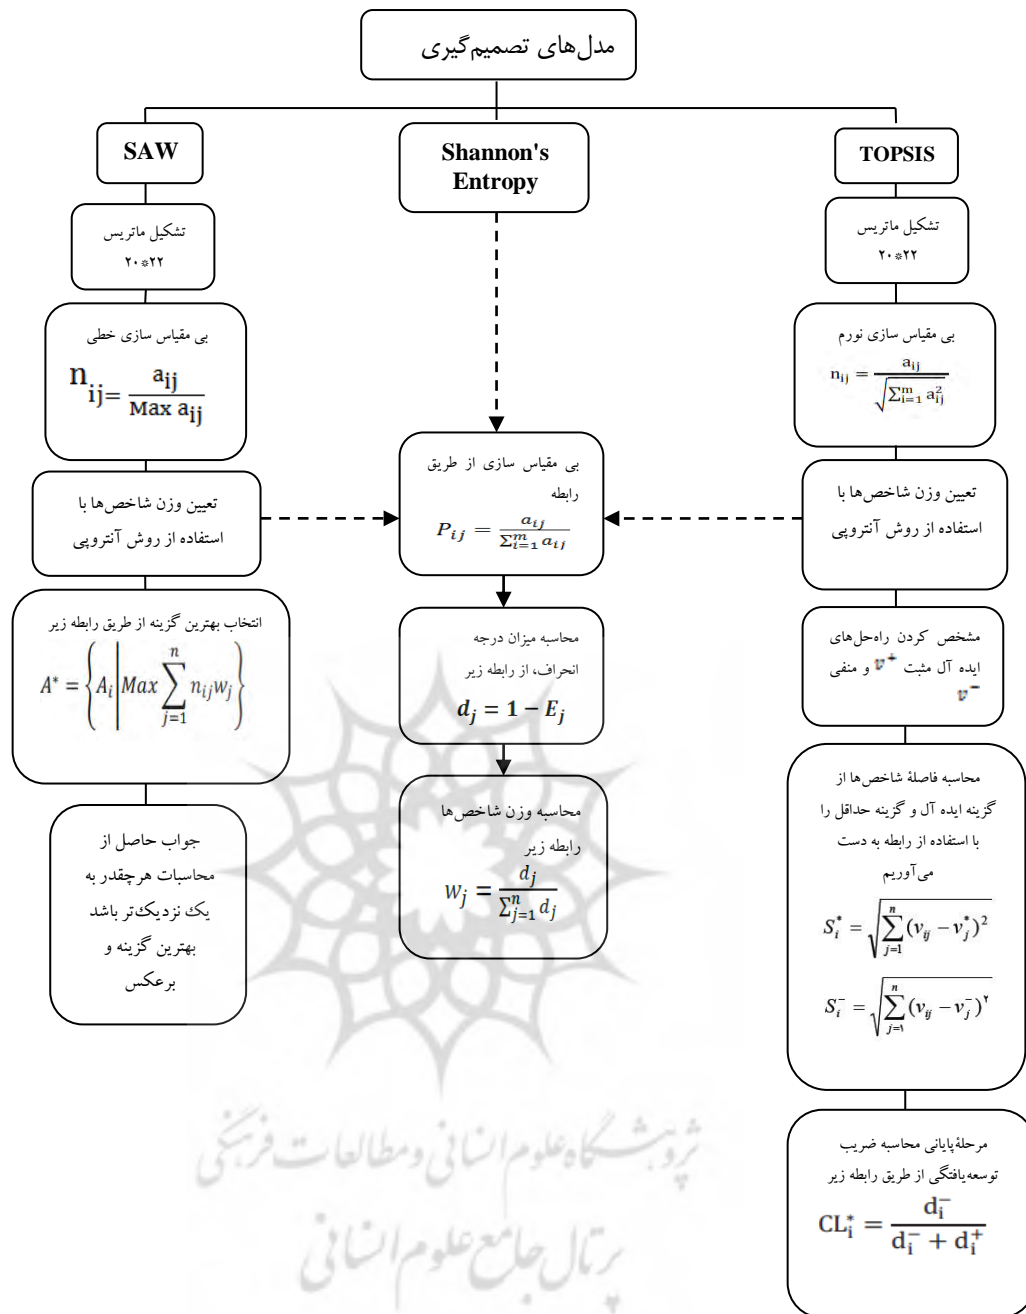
مدل‌های تصمیم‌گیری

SAW

تشکیل ماتریس
۲۰*۲۲

بی مقیاس سازی خطی
$n_{ij}=\frac{a_{ij}}{Max\ a_{ij}}$

تعیین وزن شاخص‌ها با استفاده از روش آنتروپی

انتخاب بهترین گزینه از طریق رابطه زیر
$A^*=\left\{A_i \middle| Max\sum_{j=1}^{n} n_{ij}w_j\right\}$

جواب حاصل از محاسبات هرچقدر به یک نزدیک‌تر باشد بهترین گزینه و برعکس

Shannon's Entropy

بی مقیاس سازی از طریق رابطه
$P_{ij}=\frac{a_{ij}}{\sum_{i=1}^{m} a_{ij}}$

محاسبه میزان درجه انحراف، از رابطه زیر
$d_j = 1 - E_j$

محاسبه وزن شاخص‌ها رابطه زیر
$w_j=\frac{d_j}{\sum_{j=1}^{n} d_j}$

TOPSIS

تشکیل ماتریس
۲۰*۲۲

بی مقیاس سازی نورم
$n_{ij}=\frac{a_{ij}}{\sqrt{\sum_{i=1}^{m} a_{ij}^2}}$

تعیین وزن شاخص‌ها با استفاده از روش آنتروپی

مشخص کردن راه‌حل‌های ایده آل مثبت $v^+$ و منفی $v^-$

محاسبه فاصلهٔ شاخص‌ها از گزینه ایده آل و گزینه حداقل را با استفاده از رابطه به دست می‌آوریم
$S_i^*=\sqrt{\sum_{j=1}^{n}(v_{ij}-v_j^*)^2}$
$S_i^-=\sqrt{\sum_{j=1}^{n}(v_{ij}-v_j^-)^۲}$

مرحلهٔ‌پایانی محاسبه ضریب توسعه‌یافتگی از طریق رابطه زیر
$CL_i^*=\frac{d_i^-}{d_i^-+d_i^+}$

پژوهشگاه علوم انسانی و مطالعات فرهنگی
پرتال جامع علوم انسانی